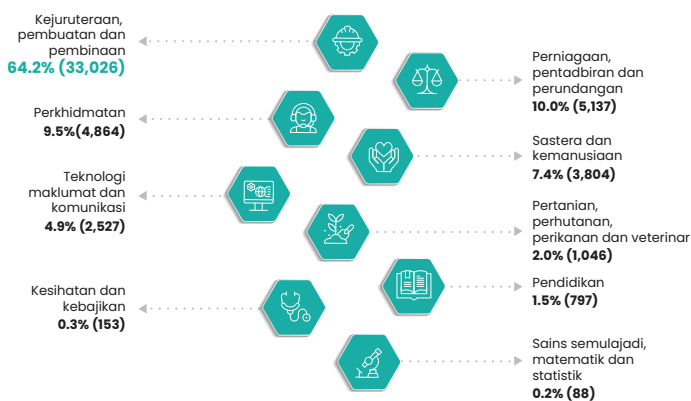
Kejuruteraan, pembuatan dan pembinaan
64.2% (33,026)

Perniagaan, pentadbiran dan perundangan
10.0% (5,137)

Perkhidmatan
9.5%(4,864)

Sastera dan kemanusiaan
7.4% (3,804)

Teknologi maklumat dan komunikasi
4.9% (2,527)

Pertanian, perhutanan, perikanan dan veterinar
2.0% (1,046)

Pendidikan
1.5% (797)

Kesihatan dan kebajikan
0.3% (153)

Sains semulajadi, matematik dan statistik
0.2% (88)